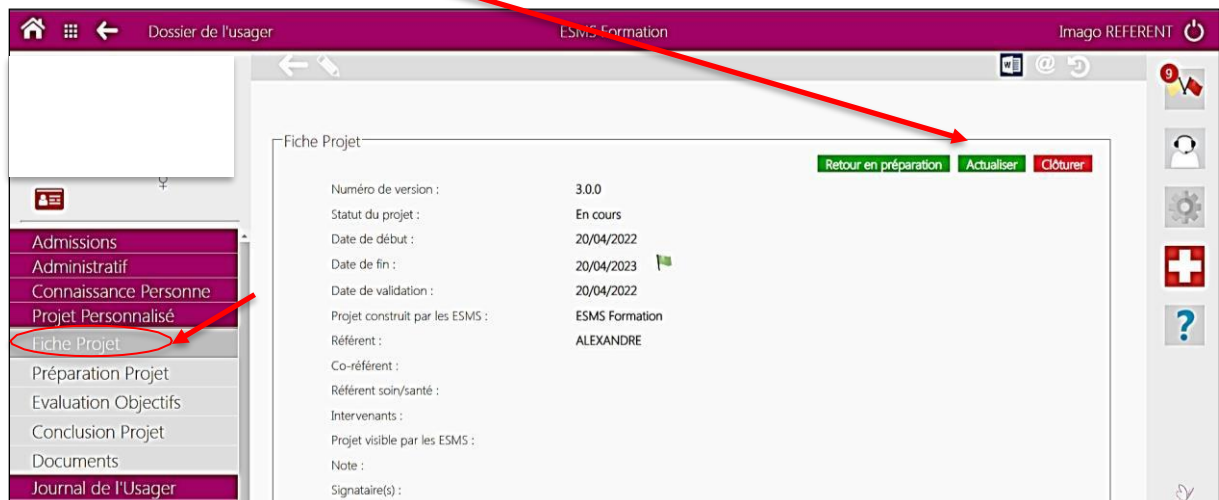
Dossier de l'usager

ESMS Formation

Imago REFERENT

9

Admissions
Administratif
Connaissance Personne
Projet Personnalisé
Fiche Projet
Préparation Projet
Evaluation Objectifs
Conclusion Projet
Documents
Journal de l'Usager

Fiche Projet

Retour en préparation | Actualiser | Clôturer

| | |
|---|---|
| Numéro de version : | 3.0.0 |
| Statut du projet : | En cours |
| Date de début : | 20/04/2022 |
| Date de fin : | 20/04/2023 |
| Date de validation : | 20/04/2022 |
| Projet construit par les ESMS : | ESMS Formation |
| Référent : | ALEXANDRE |
| Co-référent : | |
| Référent soin/santé : | |
| Intervenants : | |
| Projet visible par les ESMS : | |
| Note : | |
| Signataire(s) : | |